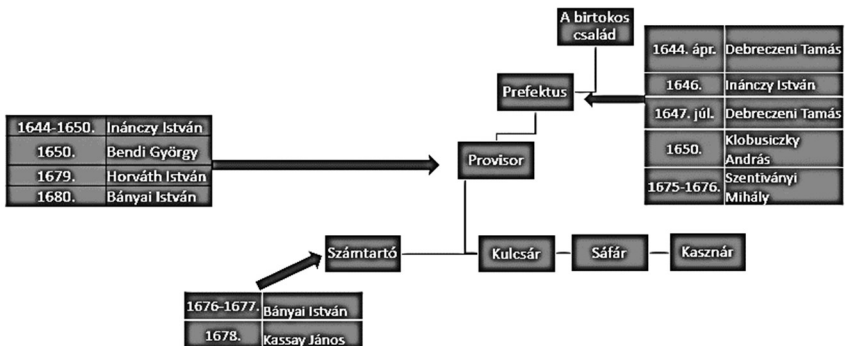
A birtokos család

Prefektus

| 1644. ápr. | Debreczeni Tamás |
|---|---|
| 1646. | Inánczy István |
| 1647. júl. | Debreczeni Tamás |
| 1650. | Klobusiczky András |
| 1675-1676. | Szentiványi Mihály |

| 1644-1650. | Inánczy István |
|---|---|
| 1650. | Bendi György |
| 1679. | Horváth István |
| 1680. | Bányai István |

Provisor

Számtartó

Kulcsár

Sáfár

Kasznár

| 1676-1677. | Bányai István |
|---|---|
| 1678. | Kassay János |